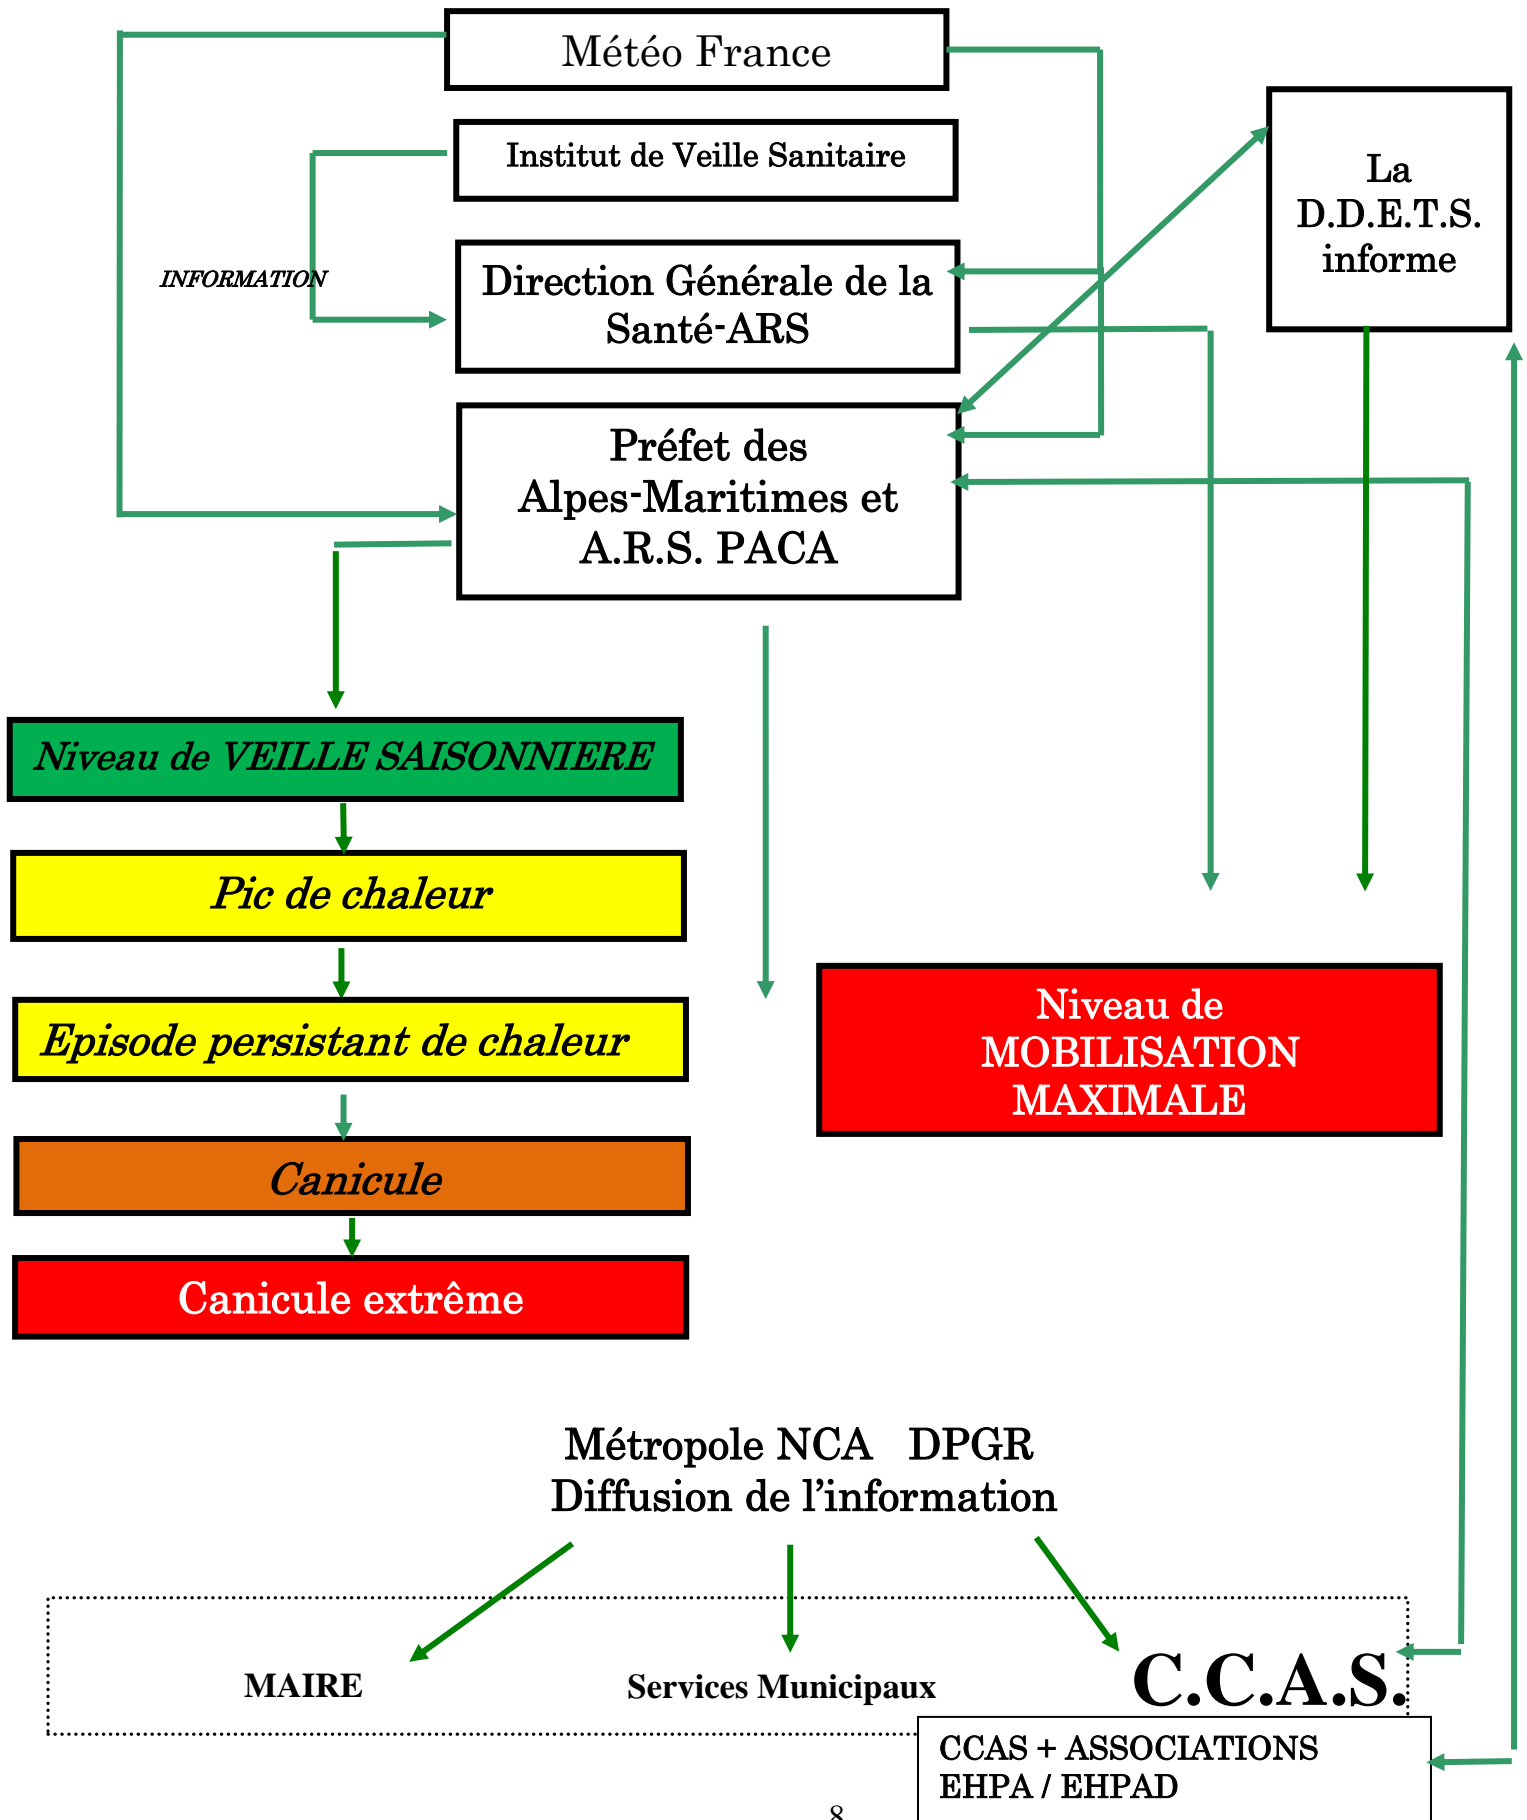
Météo France

Institut de Veille Sanitaire

INFORMATION

Direction Générale de la Santé-ARS

Préfet des Alpes-Maritimes et A.R.S. PACA

La D.D.E.T.S. informe

Niveau de VEILLE SAISONNIERE

Pic de chaleur

Episode persistant de chaleur

Canicule

Canicule extrême

Niveau de MOBILISATION MAXIMALE

Métropole NCA DPGR
Diffusion de l'information

MAIRE

Services Municipaux

C.C.A.S.

CCAS + ASSOCIATIONS
EHPA / EHPAD

8